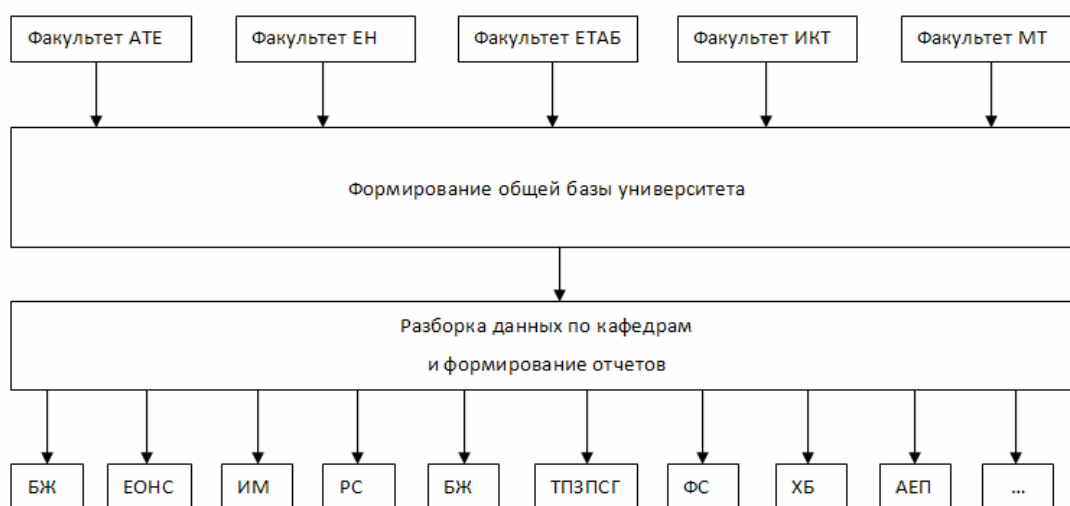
Факультет АТЕ

Факультет ЕН

Факультет ЕТАБ

Факультет ИКТ

Факультет МТ

Формирование общей базы университета

Разборка данных по кафедрам
и формирование отчетов

БЖ

ЕОНС

ИМ

РС

БЖ

ТПЗПСГ

ФС

ХБ

АЕП

...